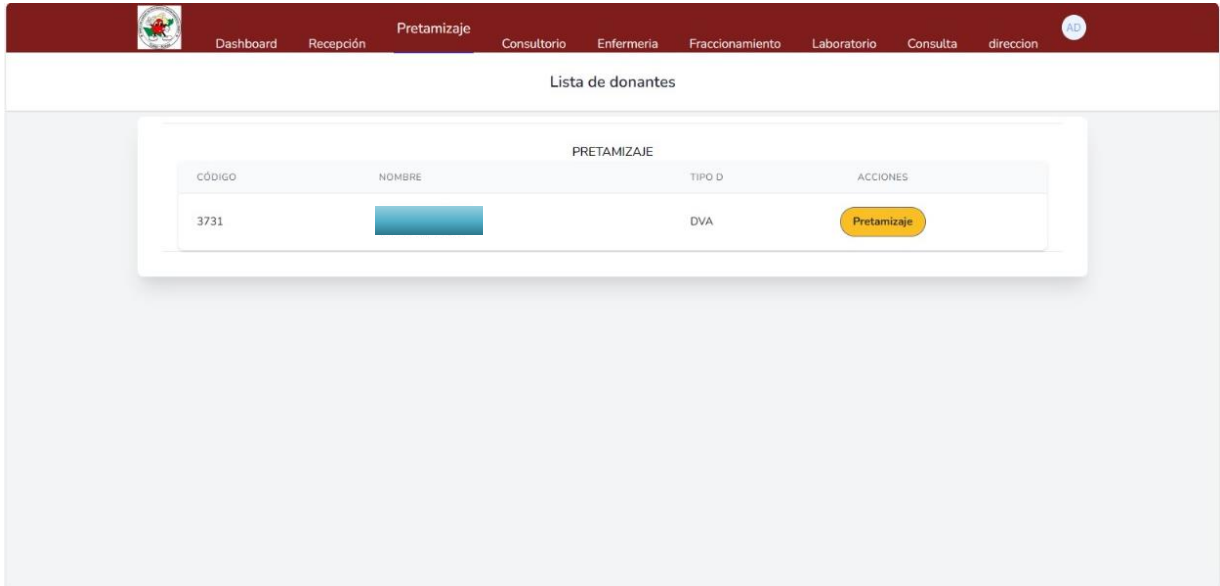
Dashboard Recepción Pretamizaje Consultorio Enfermeria Fraccionamiento Laboratorio Consulta direccion AD

Lista de donantes

PRETAMIZAJE

| CÓDIGO | NOMBRE | TIPO D | ACCIONES |
|---|---|---|---|
| 3731 | | DVA | Pretamizaje |